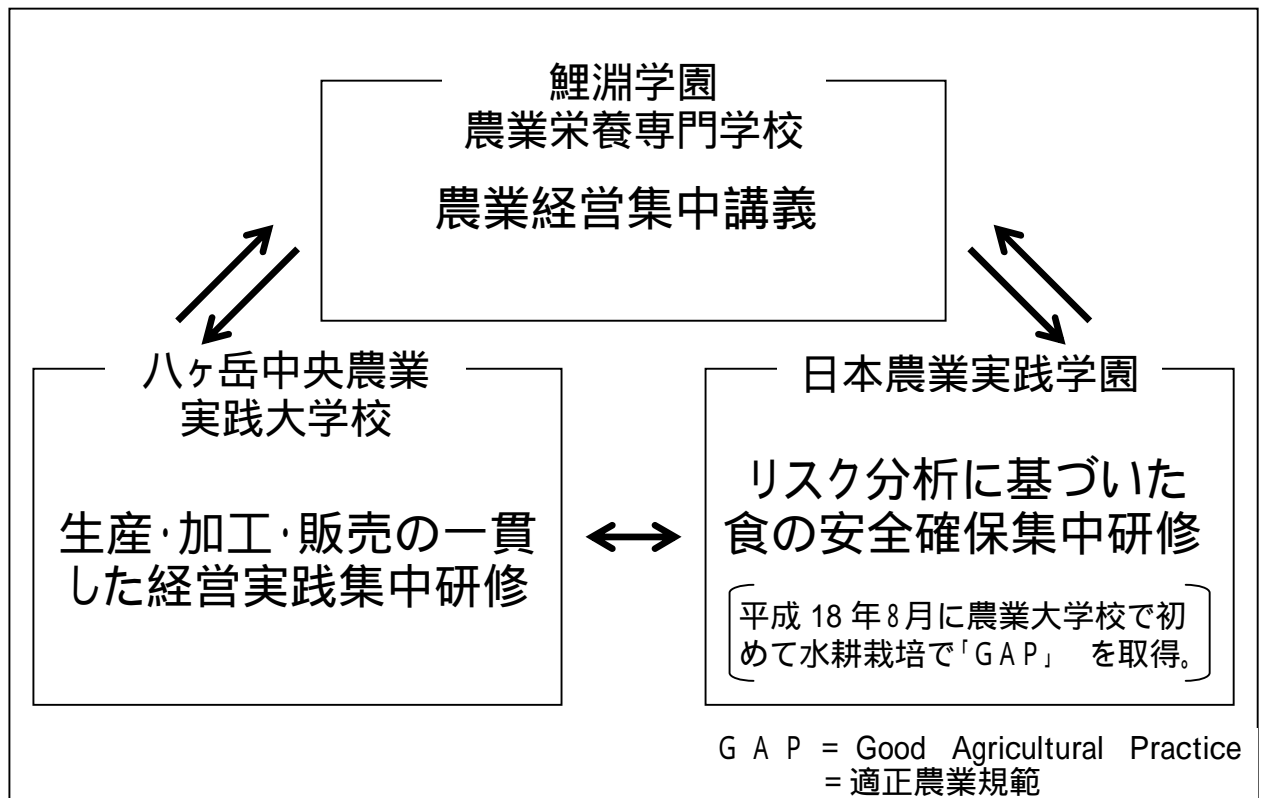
鯉淵学園
農業栄養専門学校

農業経営集中講義

八ヶ岳中央農業
実践大学校

生産·加工·販売の一貫した経営実践集中研修

日本農業実践学園

リスク分析に基づいた食の安全確保集中研修

平成 18 年8月に農業大学校で初めて水耕栽培で「GAP」 を取得。

GAP = Good Agricultural Practice
= 適正農業規範